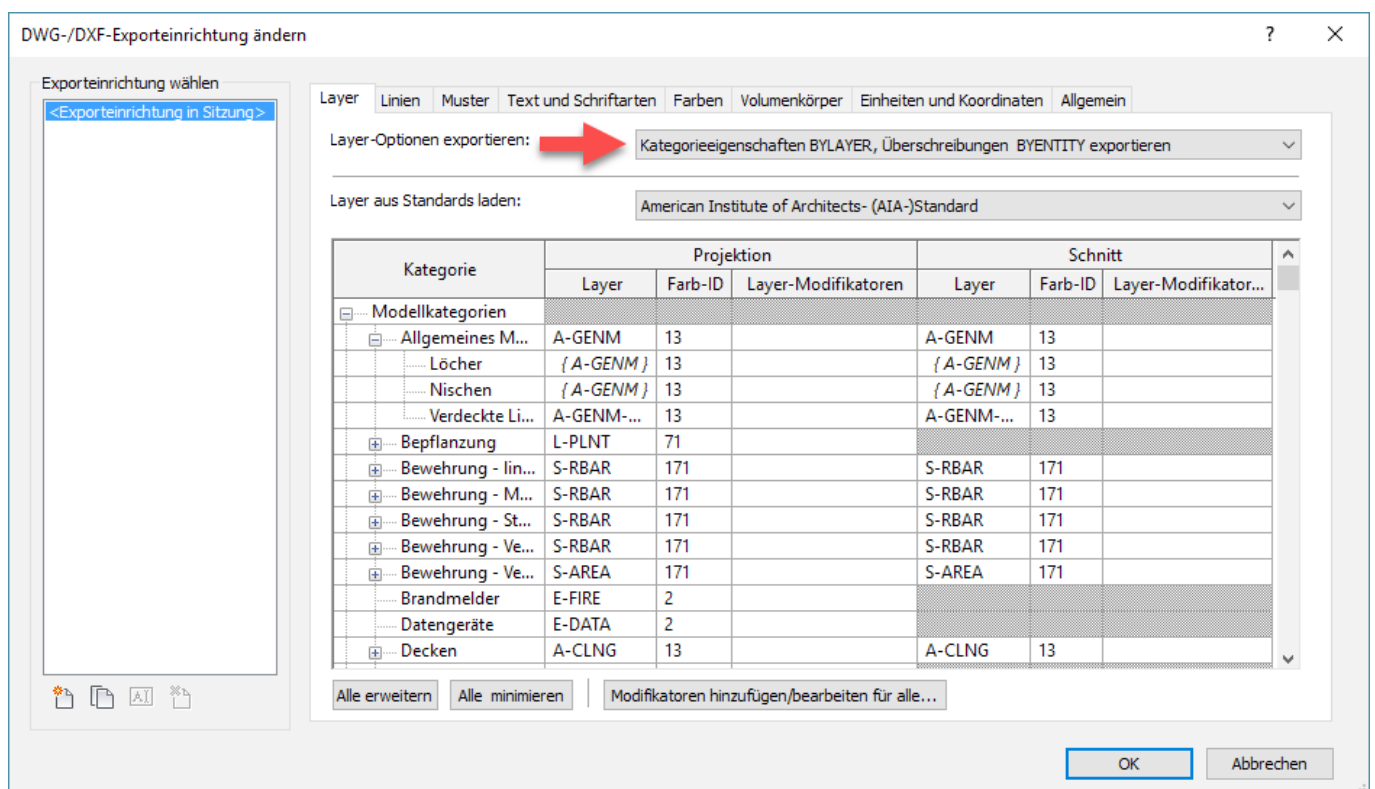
DWG-/DXF-Exporteinrichtung ändern

?

Exporteinrichtung wählen

<Exporteinrichtung in Sitzung>

Layer | Linien | Muster | Text und Schriftarten | Farben | Volumenkörper | Einheiten und Koordinaten | Allgemein

Layer-Optionen exportieren: Kategorieeigenschaften BYLAYER, Überschreibungen BYENTITY exportieren

Layer aus Standards laden: American Institute of Architects- (AIA-)Standard

| Kategorie | Projektion Layer | Projektion Farb-ID | Projektion Layer-Modifikatoren | Schnitt Layer | Schnitt Farb-ID | Schnitt Layer-Modifikator... |
|---|---|---|---|---|---|---|
| Modellkategorien | | | | | | |
| Allgemeines M... | A-GENM | 13 | | A-GENM | 13 | |
| Löcher | { A-GENM } | 13 | | { A-GENM } | 13 | |
| Nischen | { A-GENM } | 13 | | { A-GENM } | 13 | |
| Verdeckte Li... | A-GENM-... | 13 | | A-GENM-... | 13 | |
| Bepflanzung | L-PLNT | 71 | | | | |
| Bewehrung - lin... | S-RBAR | 171 | | S-RBAR | 171 | |
| Bewehrung - M... | S-RBAR | 171 | | S-RBAR | 171 | |
| Bewehrung - St... | S-RBAR | 171 | | S-RBAR | 171 | |
| Bewehrung - Ve... | S-RBAR | 171 | | S-RBAR | 171 | |
| Bewehrung - Ve... | S-AREA | 171 | | S-AREA | 171 | |
| Brandmelder | E-FIRE | 2 | | | | |
| Datengeräte | E-DATA | 2 | | | | |
| Decken | A-CLNG | 13 | | A-CLNG | 13 | |

Alle erweitern | Alle minimieren | Modifikatoren hinzufügen/bearbeiten für alle...

OK | Abbrechen